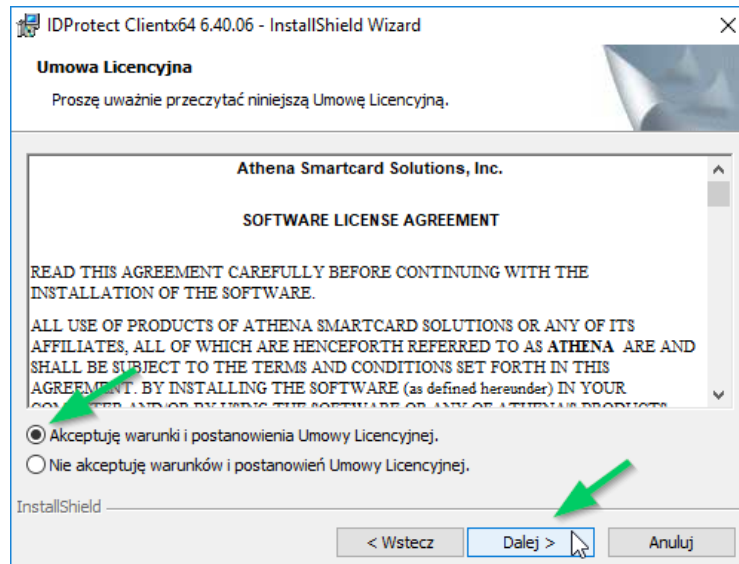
IDProtect Clientx64 6.40.06 - InstallShield Wizard

Umowa Licencyjna

Proszę uważnie przeczytać niniejszą Umowę Licencyjną.

Athena Smartcard Solutions, Inc.

SOFTWARE LICENSE AGREEMENT

READ THIS AGREEMENT CAREFULLY BEFORE CONTINUING WITH THE INSTALLATION OF THE SOFTWARE.

ALL USE OF PRODUCTS OF ATHENA SMARTCARD SOLUTIONS OR ANY OF ITS AFFILIATES, ALL OF WHICH ARE HENCEFORTH REFERRED TO AS **ATHENA** ARE AND SHALL BE SUBJECT TO THE TERMS AND CONDITIONS SET FORTH IN THIS AGREEMENT. BY INSTALLING THE SOFTWARE (as defined hereunder) IN YOUR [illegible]

Akceptuję warunki i postanowienia Umowy Licencyjnej.

Nie akceptuję warunków i postanowień Umowy Licencyjnej.

InstallShield

< Wstecz

Dalej >

Anuluj